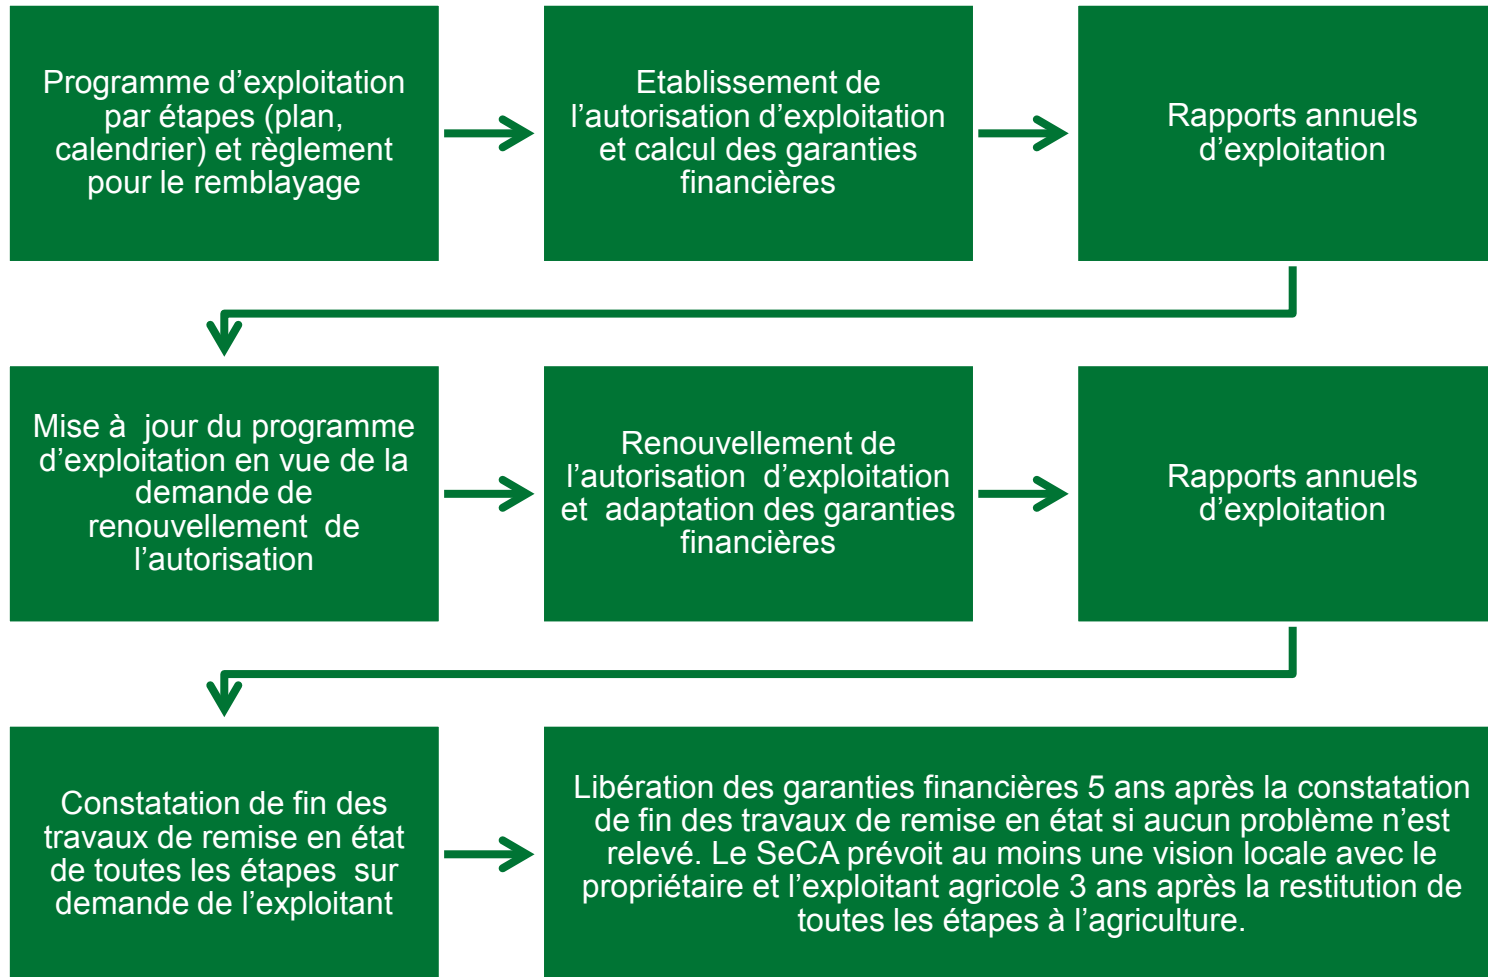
Programme d’exploitation par étapes (plan, calendrier) et règlement pour le remblayage

Etablissement de l’autorisation d’exploitation et calcul des garanties financières

Rapports annuels d’exploitation

Mise à jour du programme d’exploitation en vue de la demande de renouvellement de l’autorisation

Renouvellement de l’autorisation d’exploitation et adaptation des garanties financières

Rapports annuels d’exploitation

Constatation de fin des travaux de remise en état de toutes les étapes sur demande de l’exploitant

Libération des garanties financières 5 ans après la constatation de fin des travaux de remise en état si aucun problème n’est relevé. Le SeCA prévoit au moins une vision locale avec le propriétaire et l’exploitant agricole 3 ans après la restitution de toutes les étapes à l’agriculture.